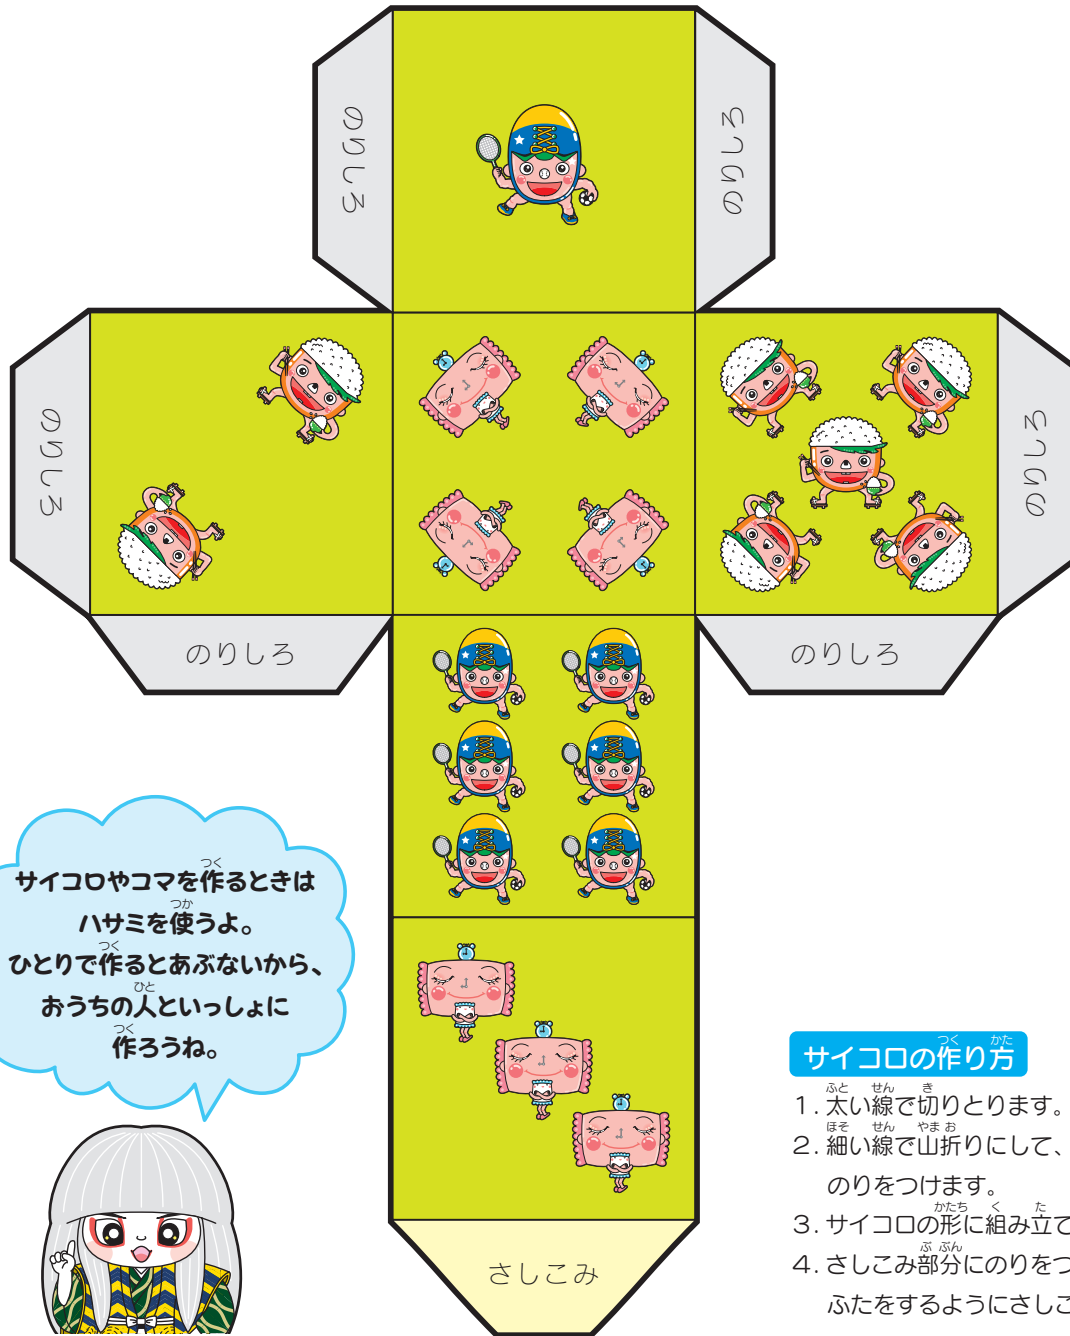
のりしろ

のりしろ

のりしろ

のりしろ

のりしろ

のりしろ

サイコロやコマを作るときは
ハサミを使うよ。
ひとりで作るとあぶないから、
おうちの人といっしょに
作ろうね。

さしこみ

サイコロの作り方
1. 太い線で切りとります。
2. 細い線で山折りにして、
のりをつけます。
3. サイコロの形に組み立て
4. さしこみ部分にのりをつ
ふたをするようにさしこ